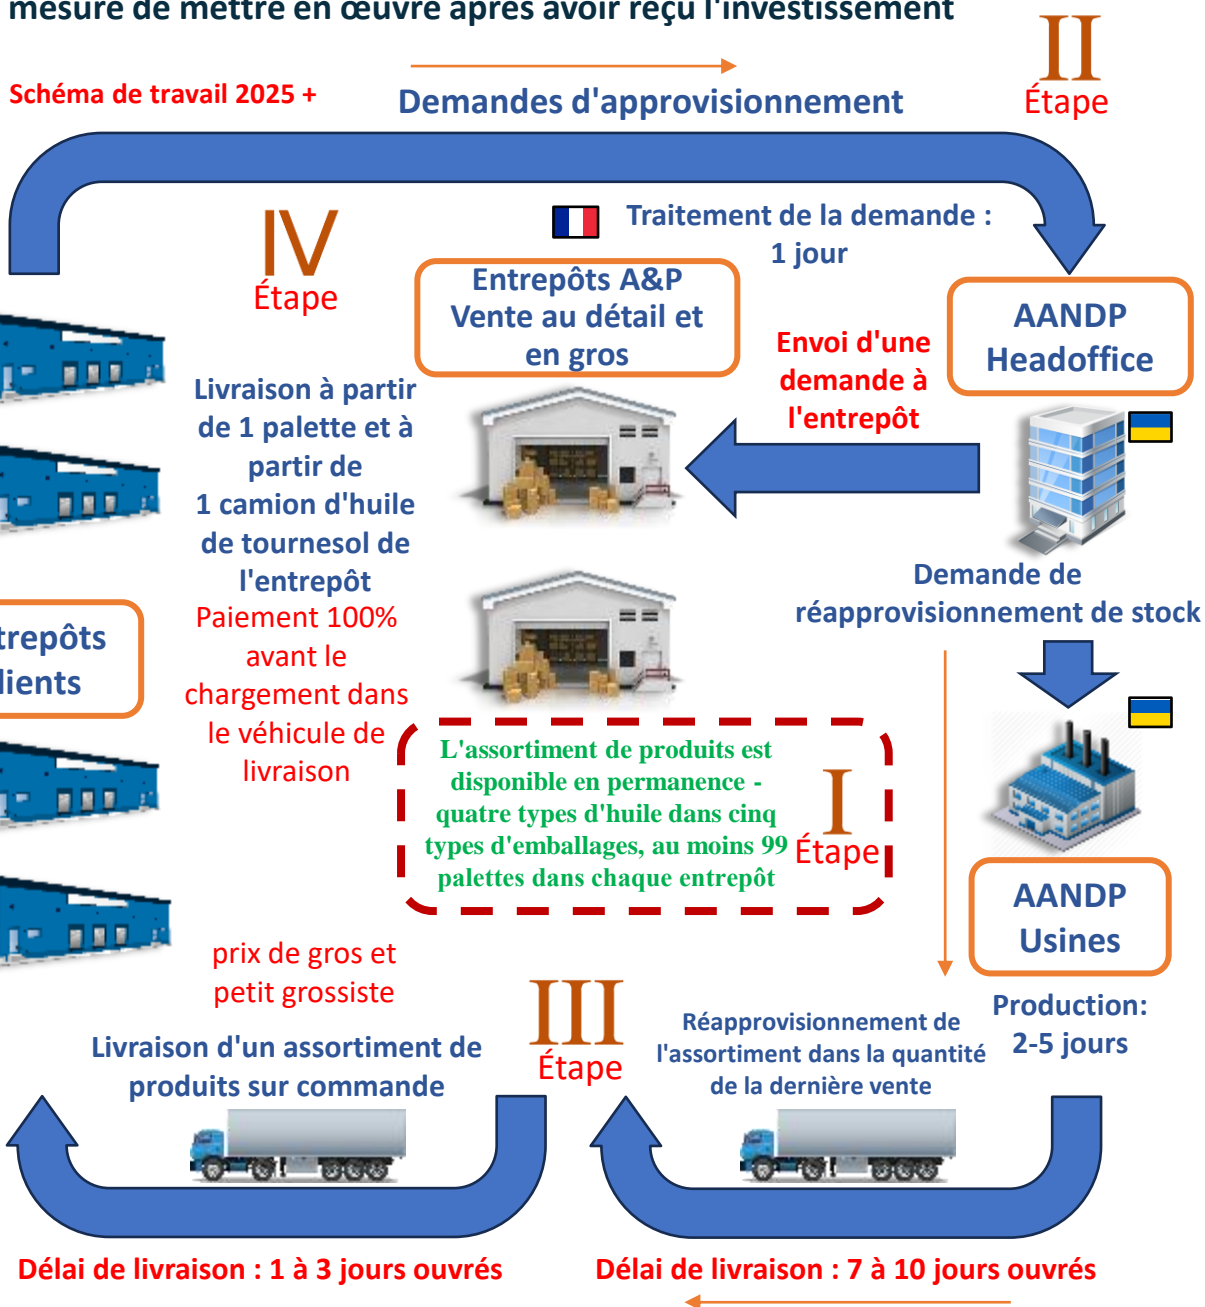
mesure de mettre en œuvre après avoir reçu l'investissement

Schéma de travail 2025 +

Demandes d'approvisionnement

II
Étape

IV
Étape

Traitement de la demande :
1 jour

Entrepôts A&P
Vente au détail et en gros

AANDP
Headoffice

Envoi d'une demande à l'entrepôt

Livraison à partir de 1 palette et à partir de 1 camion d'huile de tournesol de l'entrepôt

Paiement 100% avant le chargement dans le véhicule de livraison

trepôts
lients

Demande de réapprovisionnement de stock

L'assortiment de produits est disponible en permanence - quatre types d'huile dans cinq types d'emballages, au moins 99 palettes dans chaque entrepôt

I
Étape

AANDP
Usines

prix de gros et petit grossiste

III
Étape

Production:
2-5 jours

Livraison d'un assortiment de produits sur commande

Réapprovisionnement de l'assortiment dans la quantité de la dernière vente

Délai de livraison : 1 à 3 jours ouvrés

Délai de livraison : 7 à 10 jours ouvrés